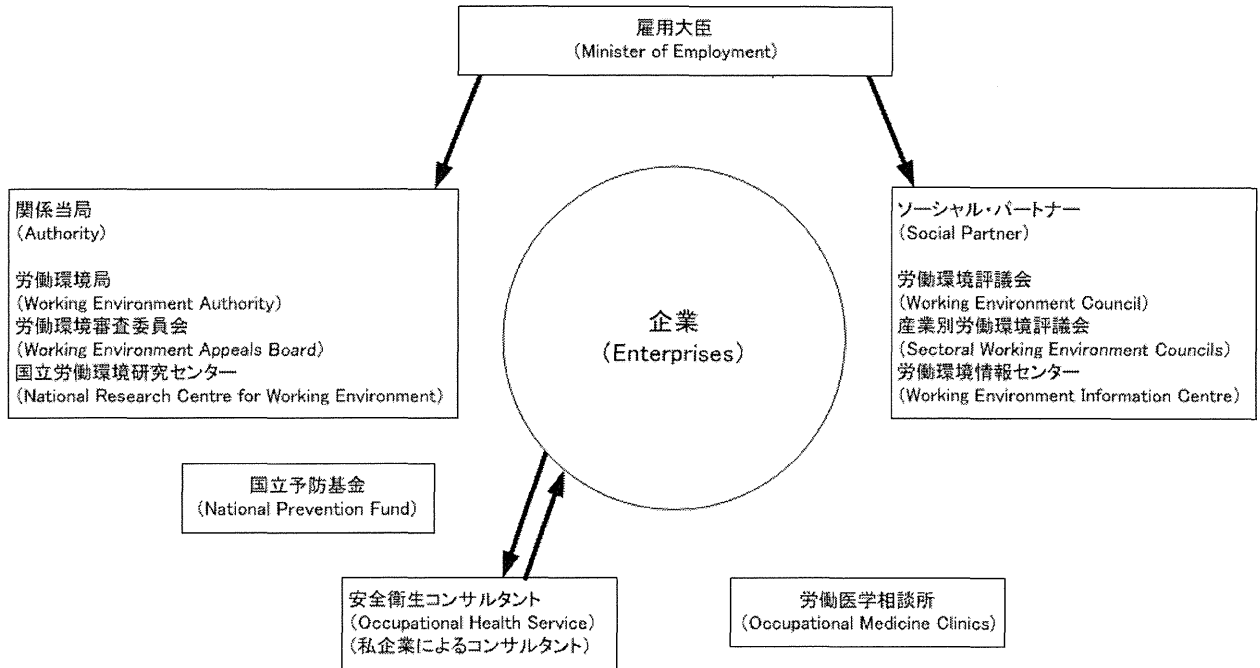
雇用大臣
(Minister of Employment)

関係当局
(Authority)

労働環境局
(Working Environment Authority)
労働環境審査委員会
(Working Environment Appeals Board)
国立労働環境研究センター
(National Research Centre for Working Environment)

企業
(Enterprises)

ソーシャル・パートナー
(Social Partner)

労働環境評議会
(Working Environment Council)
産業別労働環境評議会
(Sectoral Working Environment Councils)
労働環境情報センター
(Working Environment Information Centre)

国立予防基金
(National Prevention Fund)

安全衛生コンサルタント
(Occupational Health Service)
(私企業によるコンサルタント)

労働医学相談所
(Occupational Medicine Clinics)